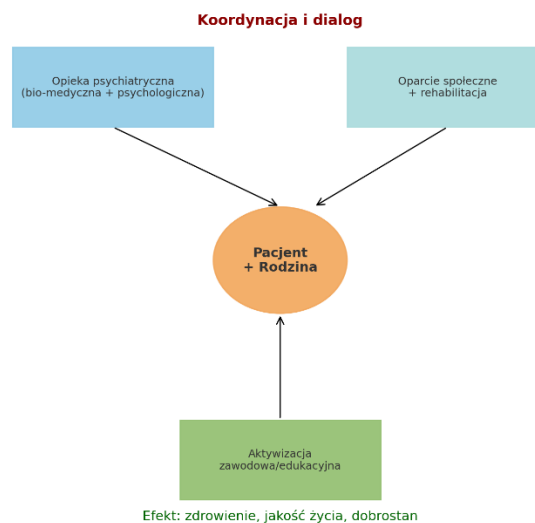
Koordynacja i dialog

Opieka psychiatryczna
(bio-medyczna + psychologiczna)

Oparcie społeczne
+ rehabilitacja

Pacjent
+ Rodzina

Aktywizacja
zawodowa/edukacyjna

Efekt: zdrowienie, jakość życia, dobrostan